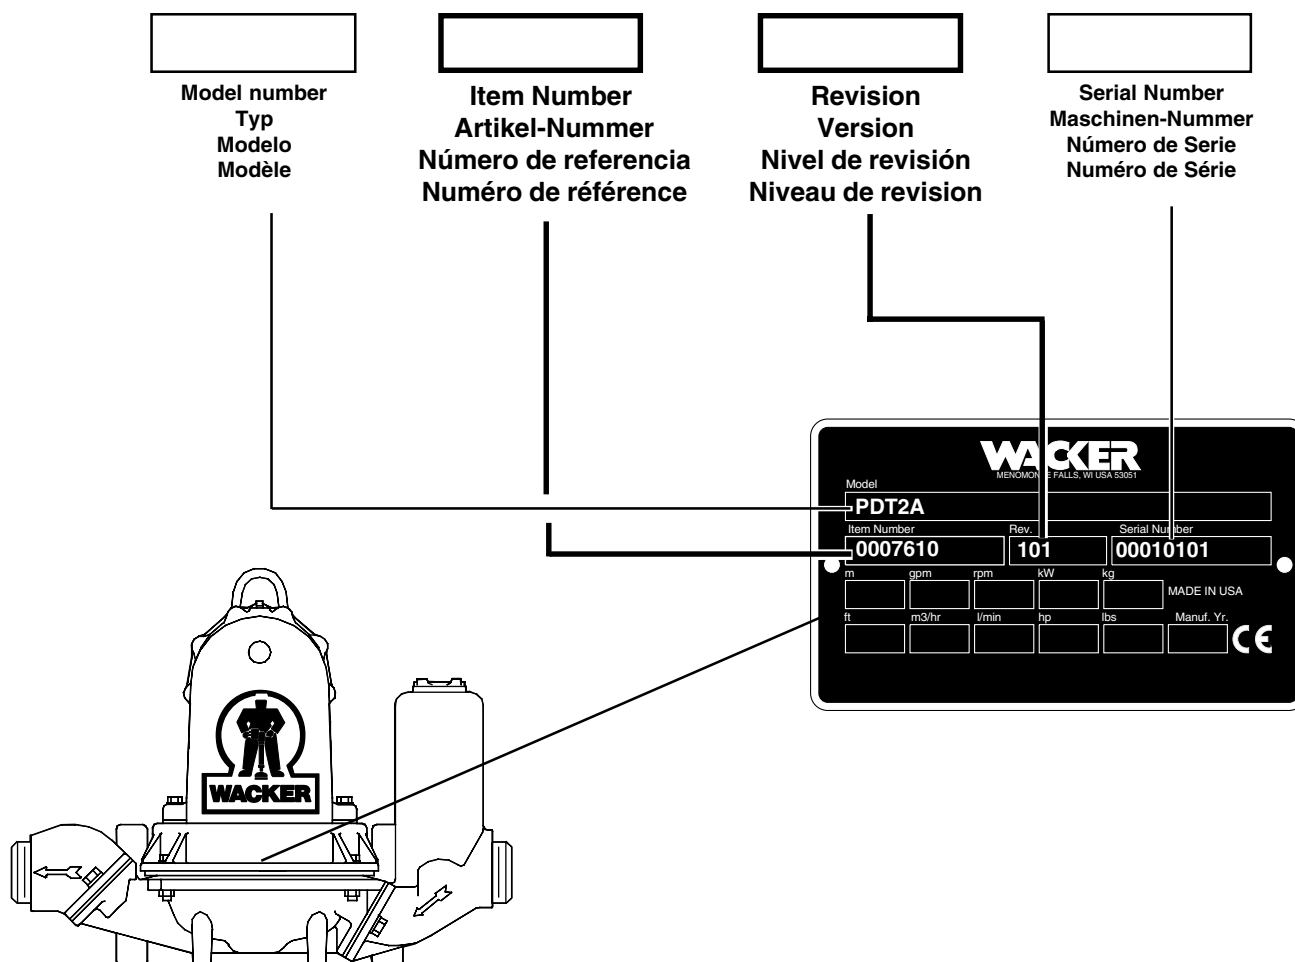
Model number
Typ
Modelo
Modèle

Item Number
Artikel-Nummer
Número de referencia
Numéro de référence

Revision
Version
Nivel de revisión
Niveau de revision

Serial Number
Maschinen-Nummer
Número de Serie
Numéro de Série

WACKER
MENOMONEE FALLS, WI USA 53051

Model
PDT2A
Item Number
0007610
Rev.
101
Serial Number
00010101
m
gpm
rpm
kW
kg
MADE IN USA
ft
m3/hr
l/min
hp
lbs
Manuf. Yr.
CE

WACKER